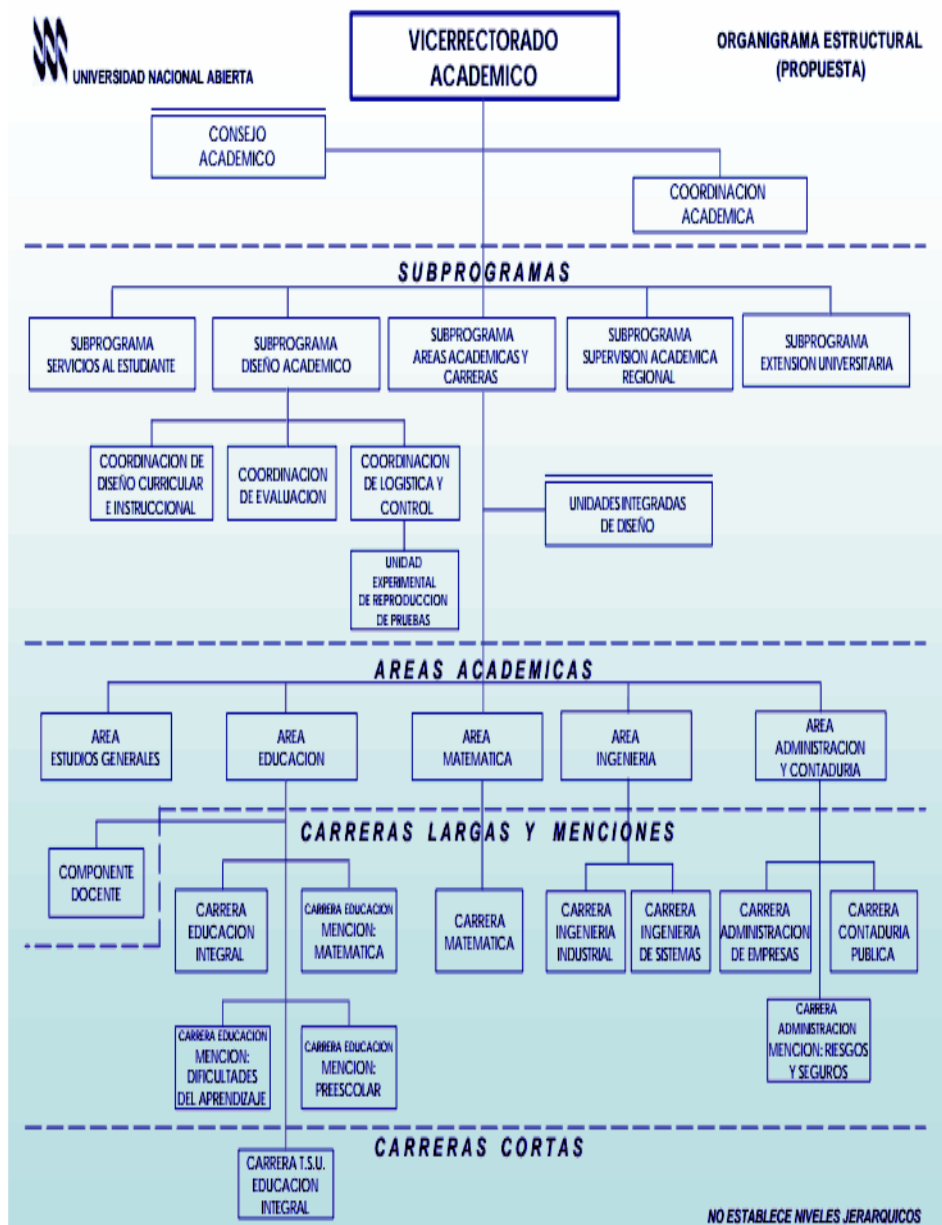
UNIVERSIDAD NACIONAL ABIERTA

VICERRECTORADO ACADEMICO

ORGANIGRAMA ESTRUCTURAL (PROPUESTA)

CONSEJO ACADEMICO

COORDINACION ACADEMICA

SUBPROGRAMAS

SUBPROGRAMA SERVICIOS AL ESTUDIANTE

SUBPROGRAMA DISEÑO ACADEMICO

SUBPROGRAMA AREAS ACADEMICAS Y CARRERAS

SUBPROGRAMA SUPERVISION ACADEMICA REGIONAL

SUBPROGRAMA EXTENSION UNIVERSITARIA

COORDINACION DE DISEÑO CURRICULAR E INSTRUCCIONAL

COORDINACION DE EVALUACION

COORDINACION DE LOGISTICA Y CONTROL

UNIDADES INTEGRADAS DE DISEÑO

UNIDAD EXPERIMENTAL DE REPRODUCCION DE PRUEBAS

AREAS ACADEMICAS

AREA ESTUDIOS GENERALES

AREA EDUCACION

AREA MATEMATICA

AREA INGENIERIA

AREA ADMINISTRACION Y CONTADURIA

CARRERAS LARGAS Y MENCIONES

COMPONENTE DOCENTE

CARRERA EDUCACION INTEGRAL

CARRERA EDUCACION MENCION: MATEMATICA

CARRERA MATEMATICA

CARRERA INGENIERIA INDUSTRIAL

CARRERA INGENIERIA DE SISTEMAS

CARRERA ADMINISTRACION DE EMPRESAS

CARRERA CONTADURIA PUBLICA

CARRERA ADMINISTRACION MENCION: RIESGOS Y SEGUROS

CARRERA EDUCACION MENCION: DIFICULTADES DEL APRENDIZAJE

CARRERA EDUCACION MENCION: PREESCOLAR

CARRERAS CORTAS

CARRERA T.S.U. EDUCACION INTEGRAL

NO ESTABLECE NIVELES JERARQUICOS